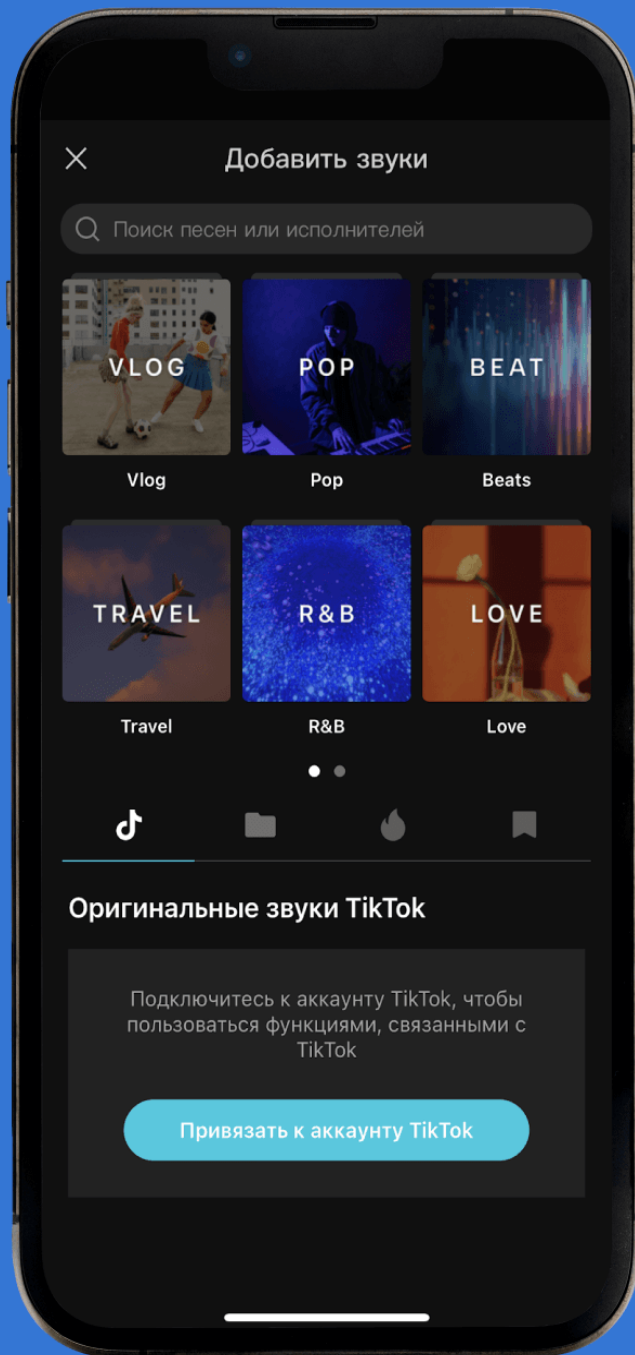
Добавить звуки

Поиск песен или исполнителей

VLOG
Vlog

POP
Pop

BEAT
Beats

TRAVEL
Travel

R&B
R&B

LOVE
Love

Оригинальные звуки TikTok

Подключитесь к аккаунту TikTok, чтобы пользоваться функциями, связанными с TikTok

Привязать к аккаунту TikTok